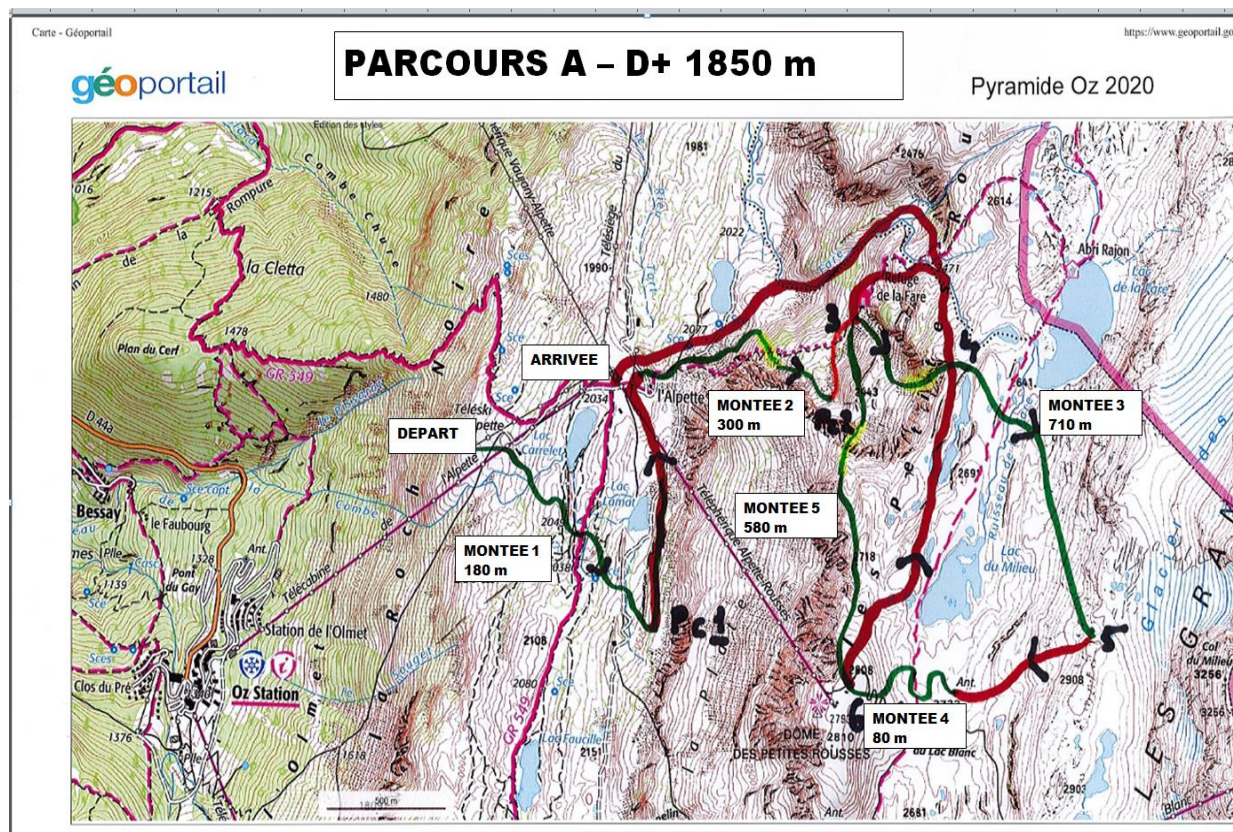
Carte - Géoportail

https://www.geoportail.go

PARCOURS A – D+ 1850 m

géoportail

Pyramide Oz 2020

ARRIVEE

DEPART

MONTEE 1
180 m

MONTEE 2
300 m

MONTEE 3
710 m

MONTEE 4
80 m

MONTEE 5
580 m

PC1

PC2

Rompure
la Cletta
Plan du Cerf
GR 549
D 44a
Bessay
le Faubourg
Pont du Gay
Clos du Pré
Station de l'Olmet
Oz Station
Télécabine
Lac Carrelet
Lac Lamat
l'Alpette
Téléski Alpette
Téléphérique Alpette-Rousses
Refuge de la Fare
Abri Rajon
Lac de la Fare
Lac du Milieu
Col du Milieu
DOME DES PETITES ROUSSES
du Lac Blanc
Lac Faucille
Glacier
LES GRANDES
Blanc
1981
2022
1990
2077
2034
2043
2108
2080
2151
2718
2808
2783
2810
2908
2903
2661
3256
2614
2476
2471
2641
2691
1215
1480
1478
1328
1139
1376
1616
Sces
Ant.
Edition des styles
Combe Chuire
500 m